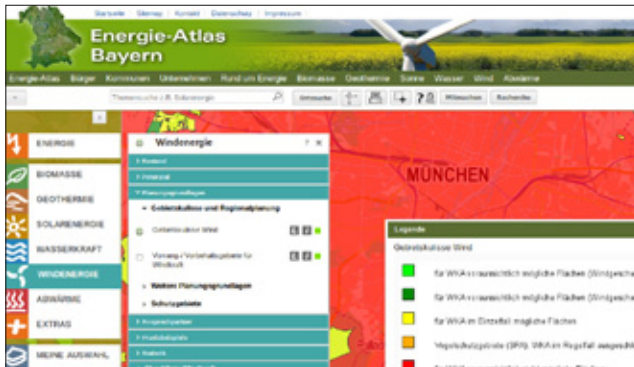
Startseite | Sitemap | Kontakt | Datenschutz | Impressum

Energie-Atlas Bayern

Energie-Atlas Bürger Kommunen Unternehmen Rund um Energie Biomasse Geothermie Sonne Wasser Wind Abwärme

Themensuche / z.B. Ortsname | Ortssuche | Mitmachen | Recherche

ENERGIE
BIOMASSE
GEOTHERMIE
SOLARENERGIE
WASSERKRAFT
WINDENERGIE
ABWÄRME
EXTRAS
MEINE AUSWAHL

Windenergie

▸ Bestand
▸ Potenzial
▾ Planungsgrundlagen
▸ Gebietskulisse und Regionalplanung
Gebietskulisse Wind
Vorrang-/ Vorbehaltsgebiete für Windkraft
▸ Weitere Planungsgrundlagen
▸ Schutzgebiete
▸ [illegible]
▸ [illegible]
▸ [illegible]

MÜNCHEN

Legende
Gebietskulisse Wind
für WKA voraussichtlich mögliche Flächen (Windgeschw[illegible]
für WKA voraussichtlich mögliche Flächen (Windgeschw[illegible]
für WKA im Einzelfall mögliche Flächen
Vogelschutzgebiete (SPA): WKA im Regelfall ausgeschl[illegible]
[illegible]